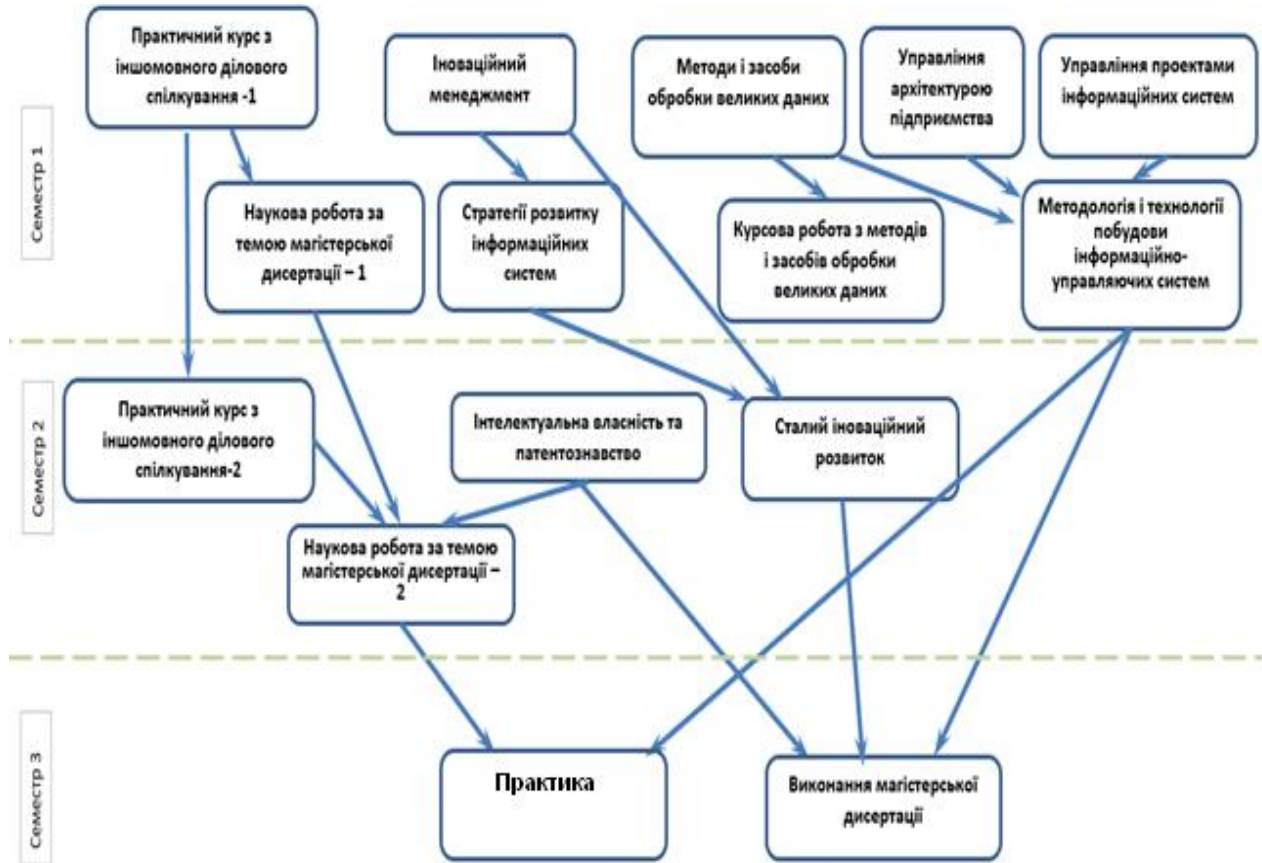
Семестр 1

Практичний курс з іншомовного ділового спілкування -1

Інноваційний менеджмент

Методи і засоби обробки великих даних

Управління архітектурою підприємства

Управління проектами інформаційних систем

Наукова робота за темою магістерської дисертації – 1

Стратегії розвитку інформаційних систем

Курсова робота з методів і засобів обробки великих даних

Методологія і технології побудови інформаційно-управляючих систем

Семестр 2

Практичний курс з іншомовного ділового спілкування-2

Інтелектуальна власність та патентознавство

Сталий іноваційний розвиток

Наукова робота за темою магістерської дисертації – 2

Семестр 3

Практика

Виконання магістерської дисертації